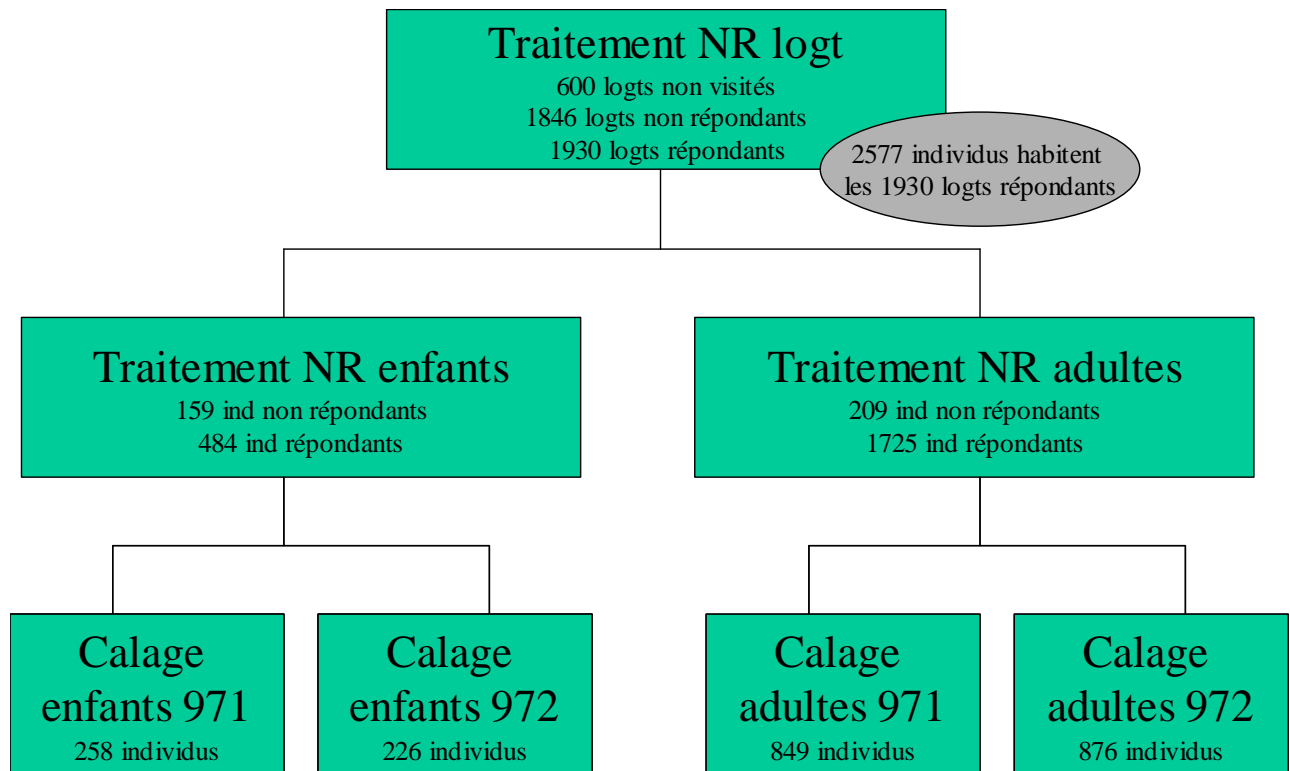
Traitement NR logt
600 logts non visités
1846 logts non répondants
1930 logts répondants

2577 individus habitent les 1930 logts répondants

Traitement NR enfants
159 ind non répondants
484 ind répondants

Traitement NR adultes
209 ind non répondants
1725 ind répondants

Calage enfants 971
258 individus

Calage enfants 972
226 individus

Calage adultes 971
849 individus

Calage adultes 972
876 individus